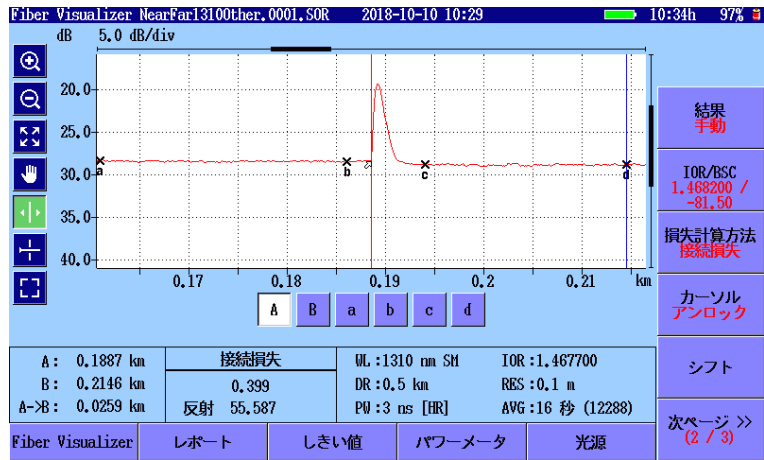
Fiber Visualizer NearFar1310Other.0001.SOR 2018-10-10 10:29 10:34h 97%

dB 5.0 dB/div

20.0
25.0
30.0
35.0
40.0

a b c d

0.17 0.18 0.19 0.2 0.21 km

A B a b c d

結果
手動

IOR/BSC
1.468200 / -81.50

損失計算方法
接続損失

カーソル
アンロック

シフト

次ページ >>
(2 / 3)

A: 0.1887 km
B: 0.2146 km
A->B: 0.0259 km

接続損失
0.399
反射 55.587

WL :1310 nm SM
DR :0.5 km
PW :3 ns [HR]

IOR :1.467700
RES :0.1 m
AVG :16 秒 (12288)

Fiber Visualizer | レポート | しきい値 | パワーメータ | 光源